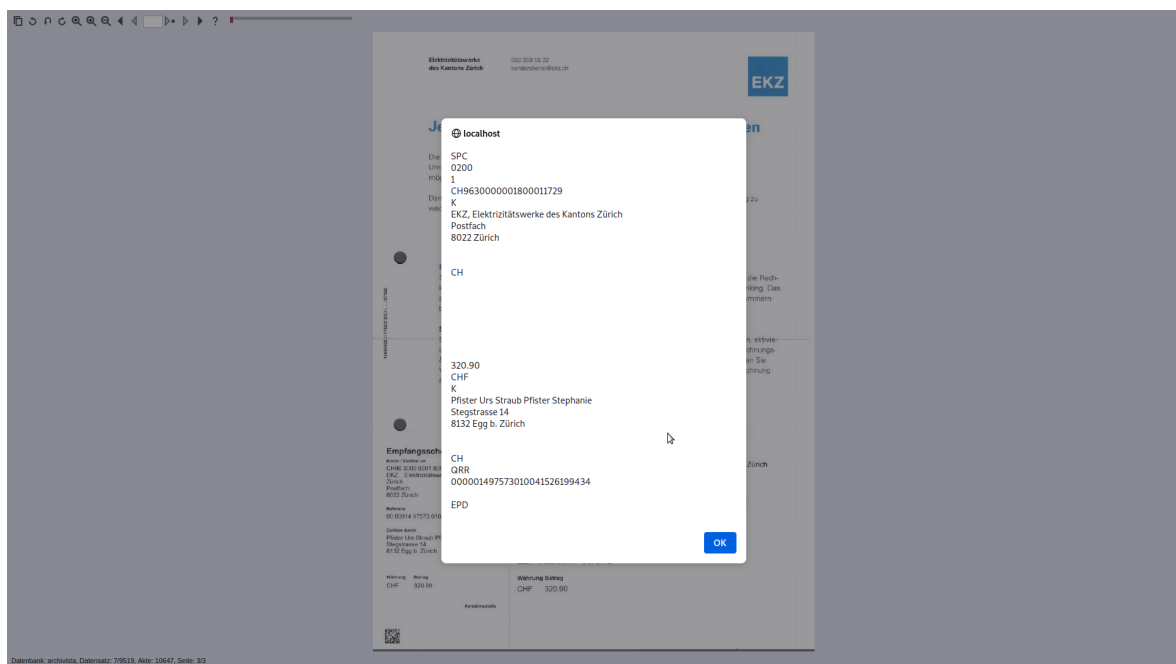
? 

Elektrizitätswerke des Kantons Zürich
058 359 55 22
kundendienst@ekz.ch

EKZ

Je

en

Die
Um
mög

Dar
wec

g zu

die Rech-
nking. Das
mmern.

n, aktivie-
chnungs-
en Sie
chnung

Empfangsschein
Konto / Zahlbar an
CH96 3000 0001 800
EKZ, Elektrizitätswe
Zürich
Postfach
8022 Zürich

Referenz
00 00914 97573 010

Zahlbar durch
Pfister Urs Straub Pf
Stegstrasse 14
8132 Egg b. Zürich

Währung Betrag
CHF 320.90

Annahmestelle

Zürich

Währung Betrag
CHF 320.90

localhost

SPC
0200
1
CH9630000001800011729
K
EKZ, Elektrizitätswerke des Kantons Zürich
Postfach
8022 Zürich

CH

320.90
CHF
K
Pfister Urs Straub Pfister Stephanie
Stegstrasse 14
8132 Egg b. Zürich

CH
QRR
000001497573010041526199434

EPD

OK

Datenbank: archivista, Datensatz: 7/9519, Akte: 10647, Seite: 3/3